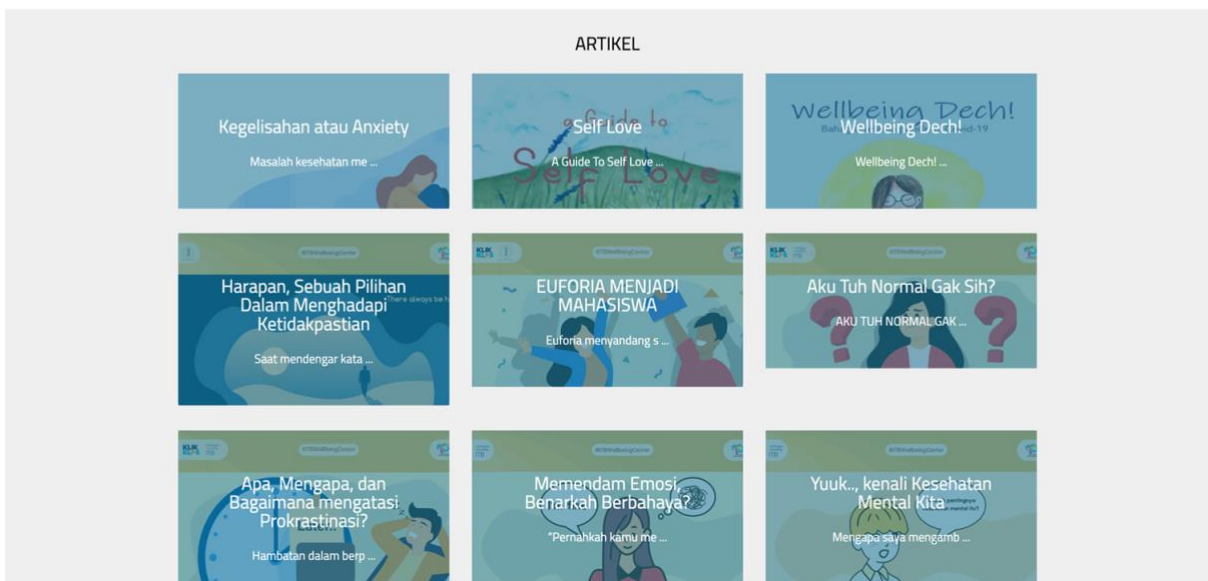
ARTIKEL

Kegelisahan atau Anxiety

Masalah kesehatan me ...

A Guide to Self Love

Self Love

A Guide To Self Love ...

Wellbeing Dech!

Wellbeing Dech!

Wellbeing Dech! ...

Harapan, Sebuah Pilihan Dalam Menghadapi Ketidakpastian

Saat mendengar kata ...

EUFORIA MENJADI MAHASISWA

Euforia menyandang s ...

Aku Tuh Normal Gak Sih?

AKU TUH NORMAL GAK ...

Apa, Mengapa, dan Bagaimana mengatasi Prokrastinasi?

Hambatan dalam berp ...

Memendam Emosi, Benarkah Berbahaya?

"Pernahkah kamu me ...

Yuuk.., kenali Kesehatan Mental Kita

Mengapa saya mengamb ...